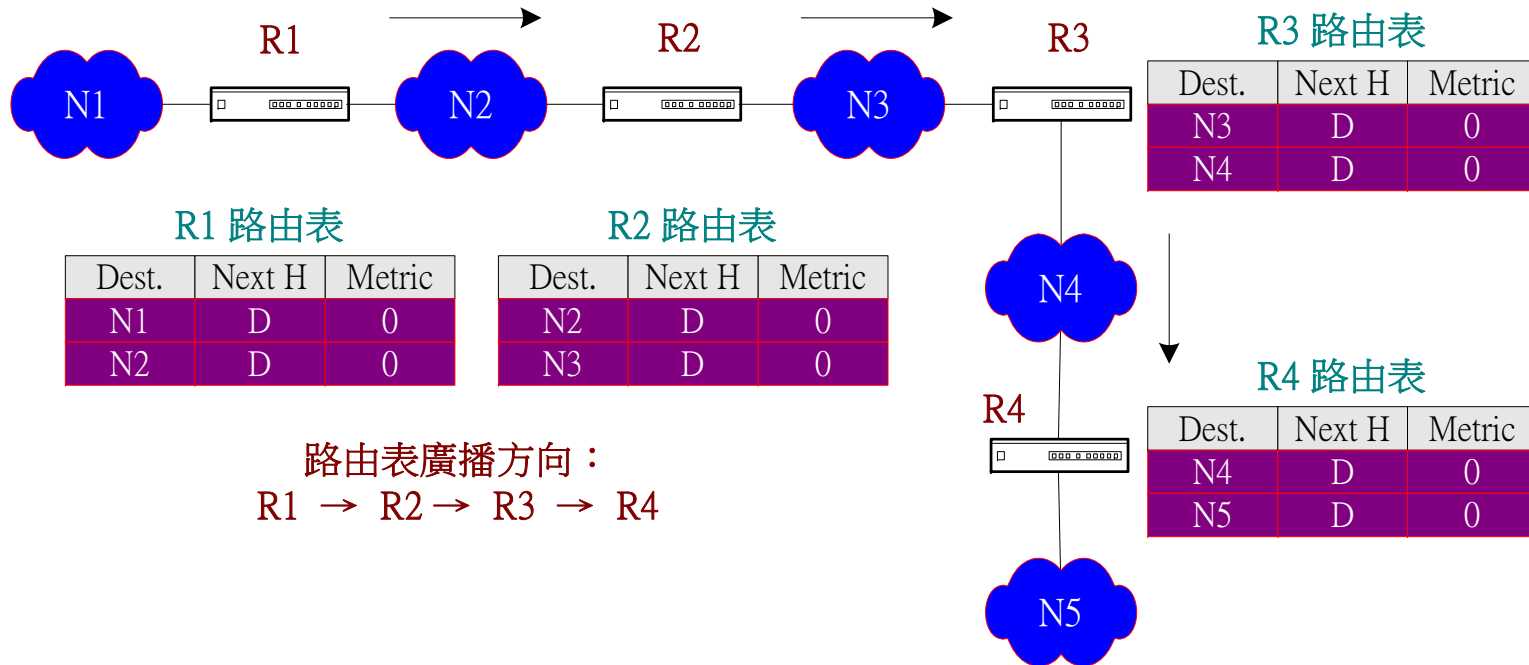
R1

R2

R3

R3 路由表

| Dest. | Next H | Metric |
|---|---|---|
| N3 | D | 0 |
| N4 | D | 0 |

N1

N2

N3

R1 路由表

| Dest. | Next H | Metric |
|---|---|---|
| N1 | D | 0 |
| N2 | D | 0 |

R2 路由表

| Dest. | Next H | Metric |
|---|---|---|
| N2 | D | 0 |
| N3 | D | 0 |

N4

R4

R4 路由表

| Dest. | Next H | Metric |
|---|---|---|
| N4 | D | 0 |
| N5 | D | 0 |

路由表廣播方向：
R1 → R2 → R3 → R4

N5